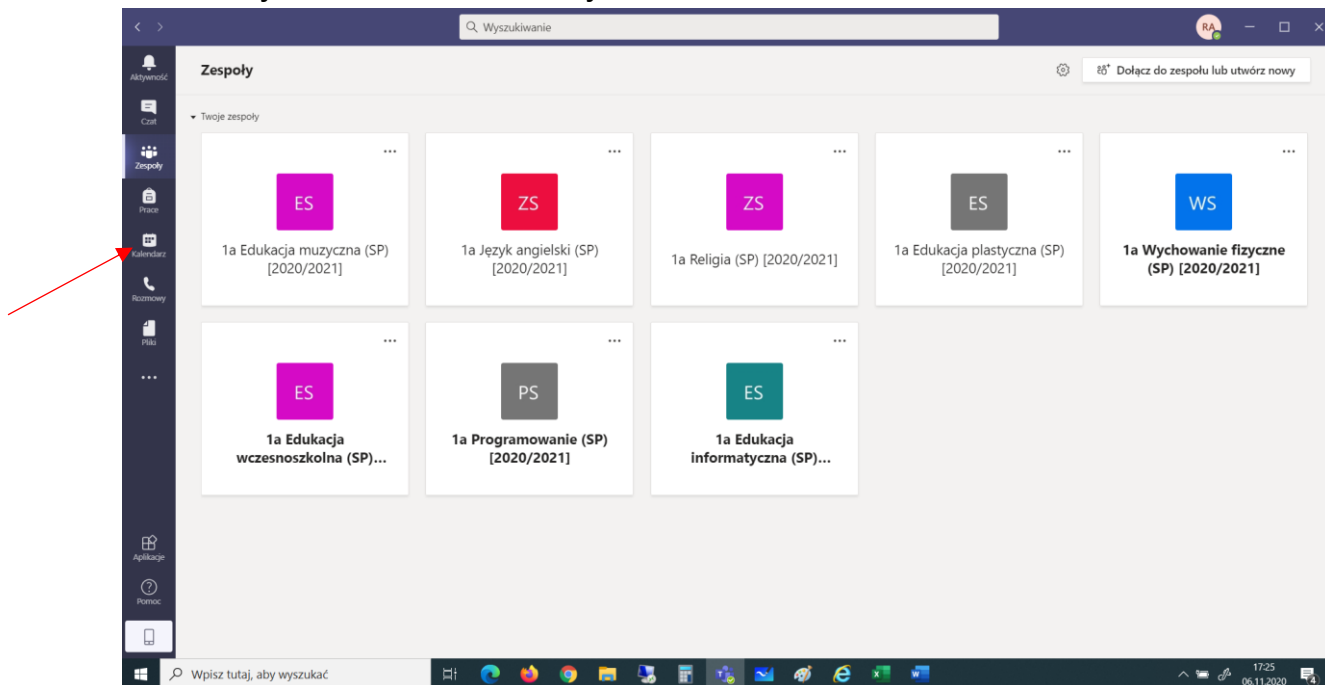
Wyszukiwanie

RA

Aktywność

Czat

Zespoły

Prace

Kalendarz

Rozmowy

Pliki

...

Aplikacje

Pomoc

Zespoły

Dołącz do zespołu lub utwórz nowy

Twoje zespoły

...
ES
1a Edukacja muzyczna (SP) [2020/2021]

...
ZS
1a Język angielski (SP) [2020/2021]

...
ZS
1a Religia (SP) [2020/2021]

...
ES
1a Edukacja plastyczna (SP) [2020/2021]

...
WS
1a Wychowanie fizyczne (SP) [2020/2021]

...
ES
1a Edukacja wczesnoszkolna (SP)...

...
PS
1a Programowanie (SP) [2020/2021]

...
ES
1a Edukacja informatyczna (SP)...

Wpisz tutaj, aby wyszukać

17:25
06.11.2020